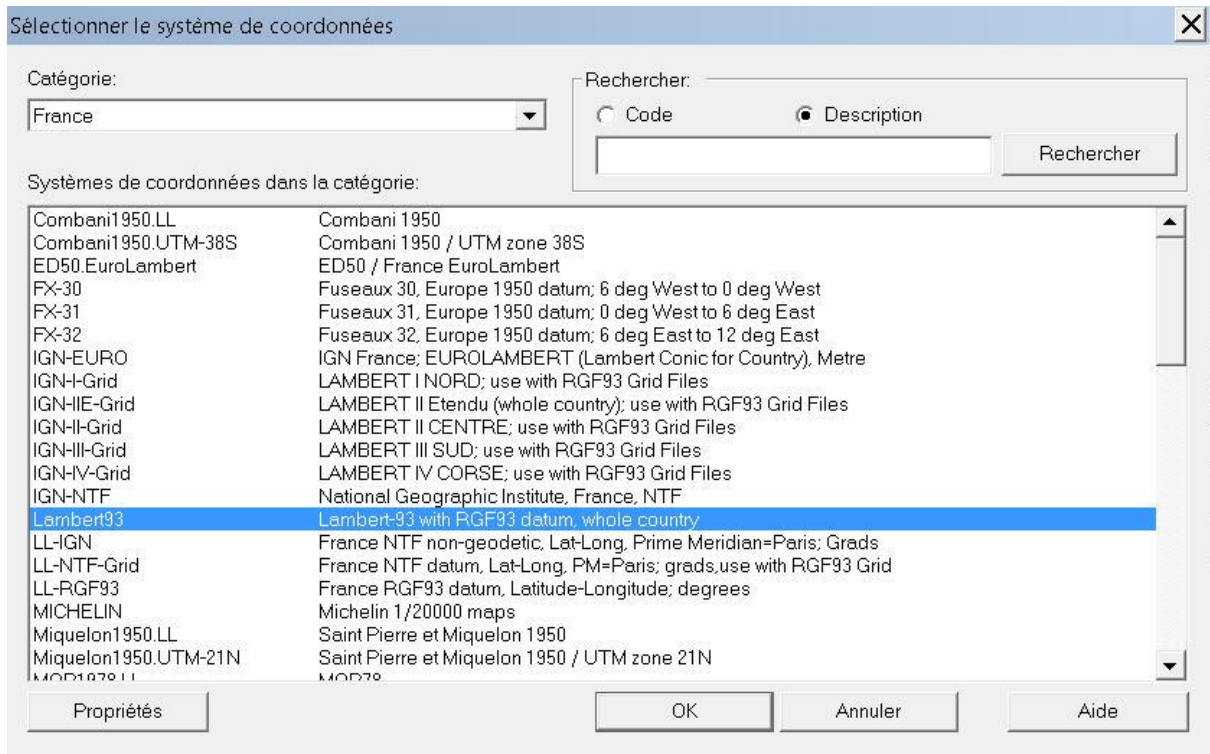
Sélectionner le système de coordonnées

Catégorie:

France

Rechercher:

Code

Description

Rechercher

Systèmes de coordonnées dans la catégorie:

| | |
|---|---|
| Combani1950.LL | Combani 1950 |
| Combani1950.UTM-38S | Combani 1950 / UTM zone 38S |
| ED50.EuroLambert | ED50 / France EuroLambert |
| FX-30 | Fuseaux 30, Europe 1950 datum; 6 deg West to 0 deg West |
| FX-31 | Fuseaux 31, Europe 1950 datum; 0 deg West to 6 deg East |
| FX-32 | Fuseaux 32, Europe 1950 datum; 6 deg East to 12 deg East |
| IGN-EURO | IGN France; EUROLAMBERT (Lambert Conic for Country), Metre |
| IGN-I-Grid | LAMBERT I NORD; use with RGF93 Grid Files |
| IGN-IIE-Grid | LAMBERT II Etendu (whole country); use with RGF93 Grid Files |
| IGN-II-Grid | LAMBERT II CENTRE; use with RGF93 Grid Files |
| IGN-III-Grid | LAMBERT III SUD; use with RGF93 Grid Files |
| IGN-IV-Grid | LAMBERT IV CORSE; use with RGF93 Grid Files |
| IGN-NTF | National Geographic Institute, France, NTF |
| Lambert93 | Lambert-93 with RGF93 datum, whole country |
| LL-IGN | France NTF non-geodetic, Lat-Long, Prime Meridian=Paris; Grads |
| LL-NTF-Grid | France NTF datum, Lat-Long, PM=Paris; grads,use with RGF93 Grid |
| LL-RGF93 | France RGF93 datum, Latitude-Longitude; degrees |
| MICHELIN | Michelin 1/20000 maps |
| Miquelon1950.LL | Saint Pierre et Miquelon 1950 |
| Miquelon1950.UTM-21N | Saint Pierre et Miquelon 1950 / UTM zone 21N |
| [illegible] | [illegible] |

Propriétés

OK

Annuler

Aide